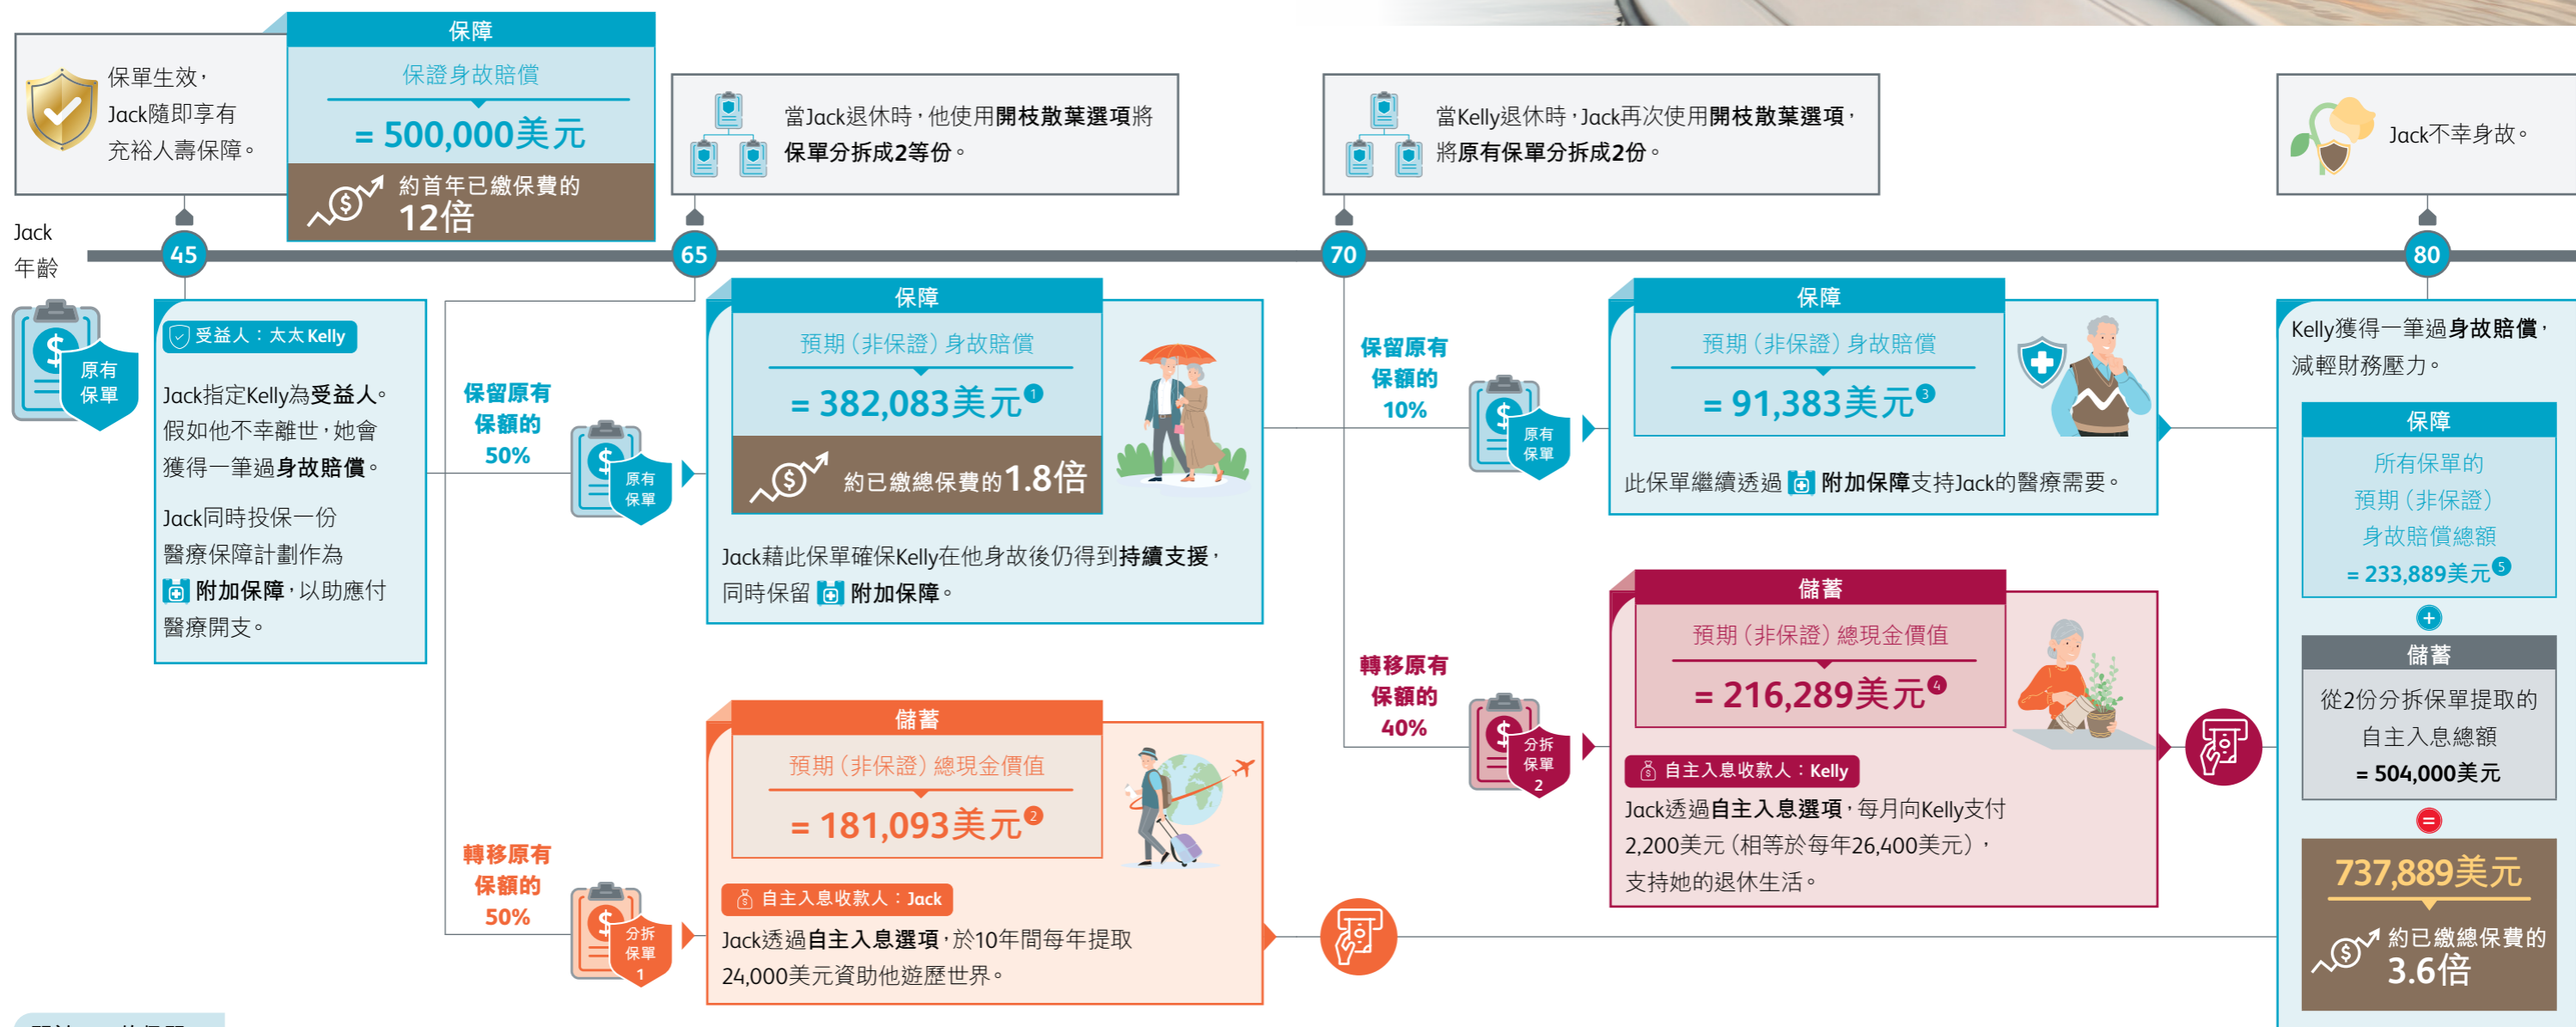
保單生效，Jack隨即享有充裕人壽保障。

保障
保證身故賠償
= 500,000美元
約首年已繳保費的12倍

當Jack退休時，他使用開枝散葉選項將保單分拆成2等份。

當Kelly退休時，Jack再次使用開枝散葉選項，將原有保單分拆成2份。

Jack不幸身故。

Jack
年齡
45
65
70
80

原有保單

受益人：太太Kelly
Jack指定Kelly為受益人。假如他不幸離世，她會獲得一筆過身故賠償。
Jack同時投保一份醫療保障計劃作為附加保障，以助應付醫療開支。

保留原有保額的50%

原有保單

保障
預期（非保證）身故賠償
= 382,083美元$^{1}$
約已繳總保費的1.8倍

Jack藉此保單確保Kelly在他身故後仍得到持續支援，同時保留附加保障。

保留原有保額的10%

原有保單

保障
預期（非保證）身故賠償
= 91,383美元$^{3}$

此保單繼續透過附加保障支持Jack的醫療需要。

Kelly獲得一筆過身故賠償，減輕財務壓力。

保障
所有保單的預期（非保證）身故賠償總額
= 233,889美元$^{5}$
+
儲蓄
從2份分拆保單提取的自主入息總額
= 504,000美元
=
737,889美元
約已繳總保費的3.6倍

轉移原有保額的40%

分拆保單2

儲蓄
預期（非保證）總現金價值
= 216,289美元$^{4}$

自主入息收款人：Kelly
Jack透過自主入息選項，每月向Kelly支付2,200美元（相等於每年26,400美元），支持她的退休生活。

轉移原有保額的50%

分拆保單1

儲蓄
預期（非保證）總現金價值
= 181,093美元$^{2}$

自主入息收款人：Jack
Jack透過自主入息選項，於10年間每年提取24,000美元資助他遊歷世界。